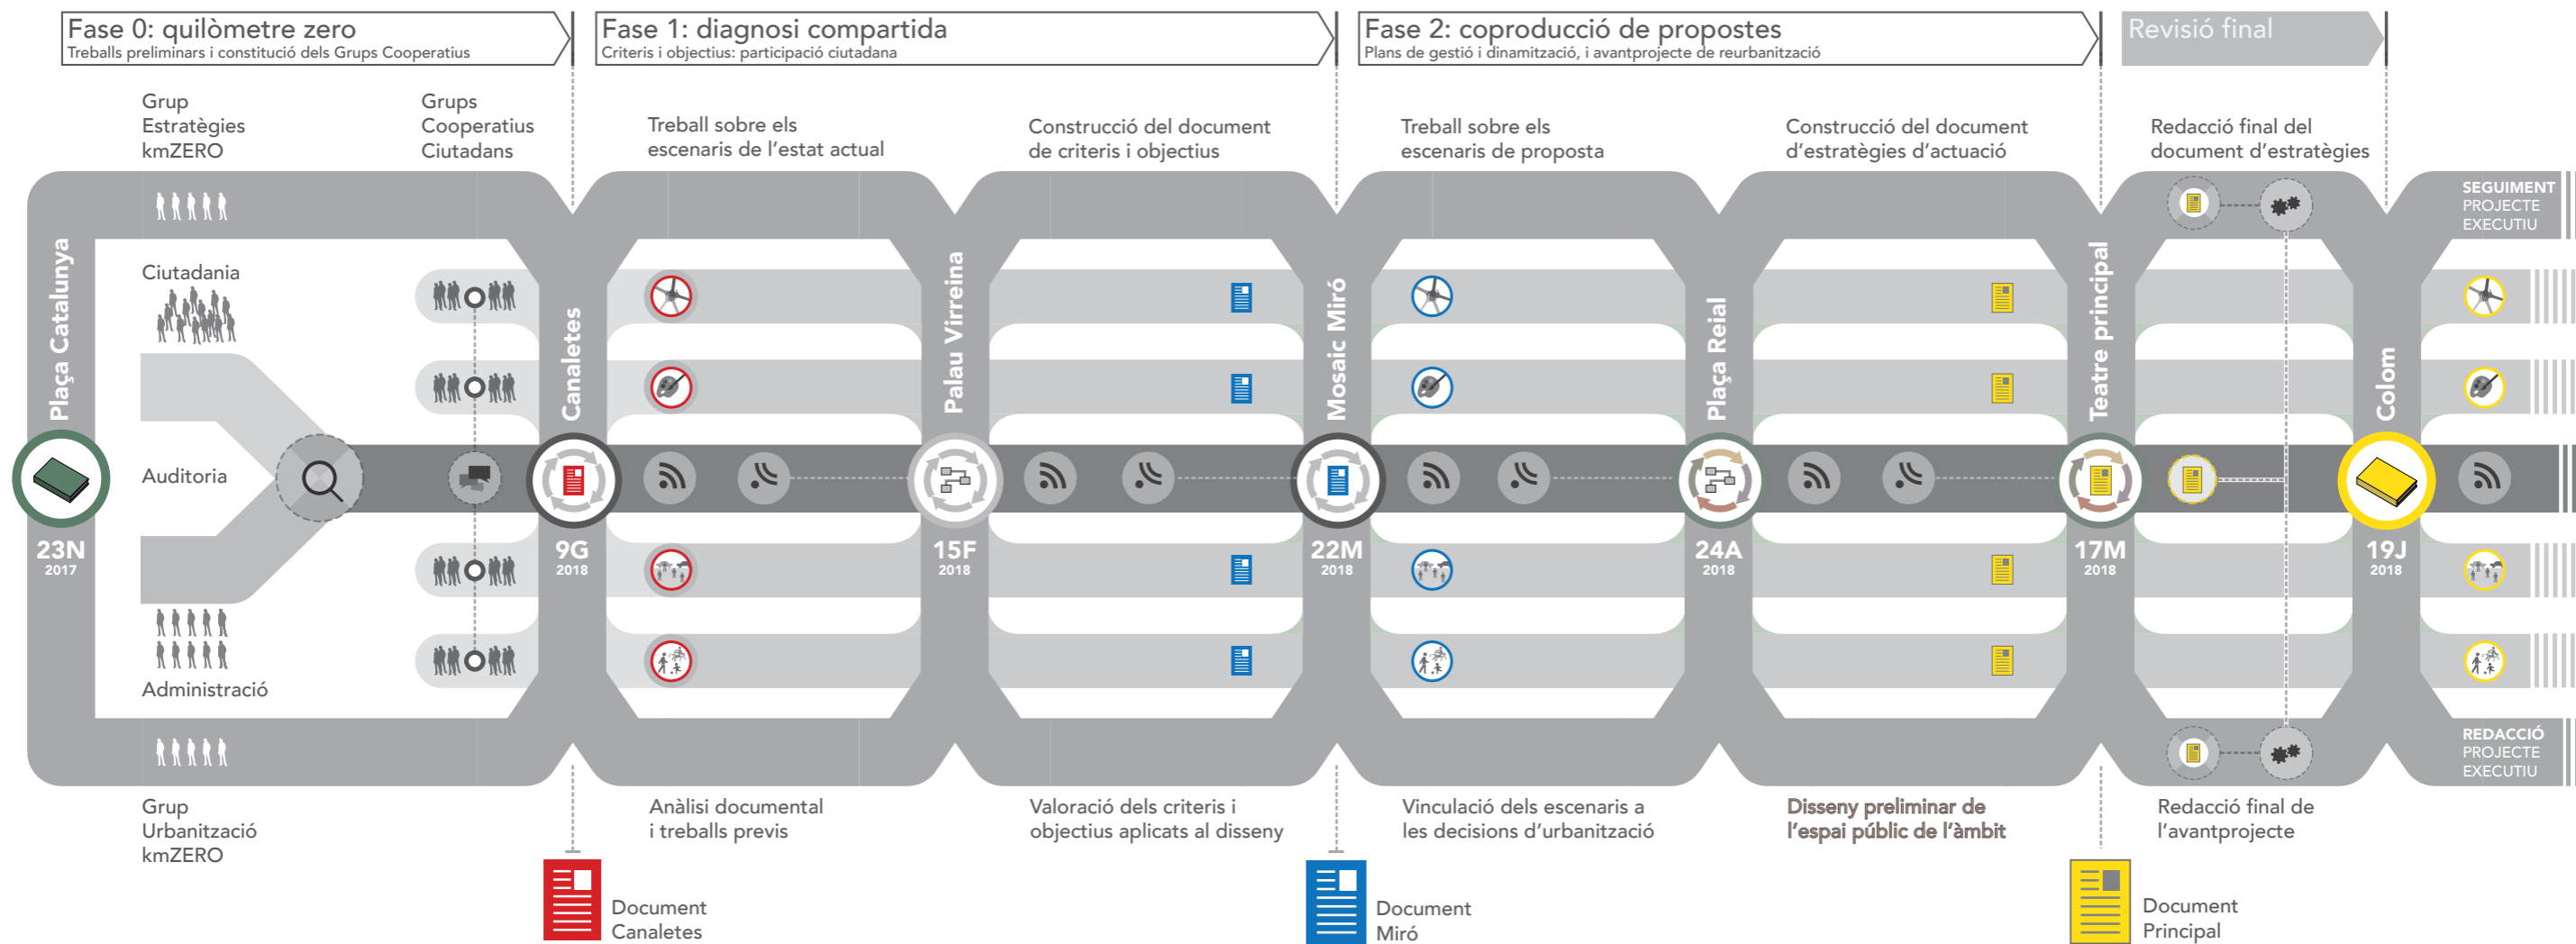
Fase 0: quilòmetre zero
Treballs preliminars i constitució dels Grups Cooperatius

Fase 1: diagnosi compartida
Criteris i objectius: participació ciutadana

Fase 2: coproducció de propostes
Plans de gestió i dinamització, i avantprojecte de reurbanització

Revisió final

Grup Estratègies kmZERO

Grups Cooperatius Ciutadans

Treball sobre els escenaris de l'estat actual

Construcció del document de criteris i objectius

Treball sobre els escenaris de proposta

Construcció del document d'estratègies d'actuació

Redacció final del document d'estratègies

SEGUIMENT PROJECTE EXECUTIU

Ciutadania

Auditoria

Administració

Plaça Catalunya

Canaletes

Palau Virreina

Mosaic Miró

Plaça Reial

Teatre principal

Colom

23N 2017

9G 2018

15F 2018

22M 2018

24A 2018

17M 2018

19J 2018

REDACCIÓ PROJECTE EXECUTIU

Grup Urbanització kmZERO

Anàlisi documental i treballs previs

Valoració dels criteris i objectius aplicats al disseny

Vinculació dels escenaris a les decisions d'urbanització

Disseny preliminar de l'espai públic de l'àmbit

Redacció final de l'avantprojecte

Document Canaletes

Document Miró

Document Principal